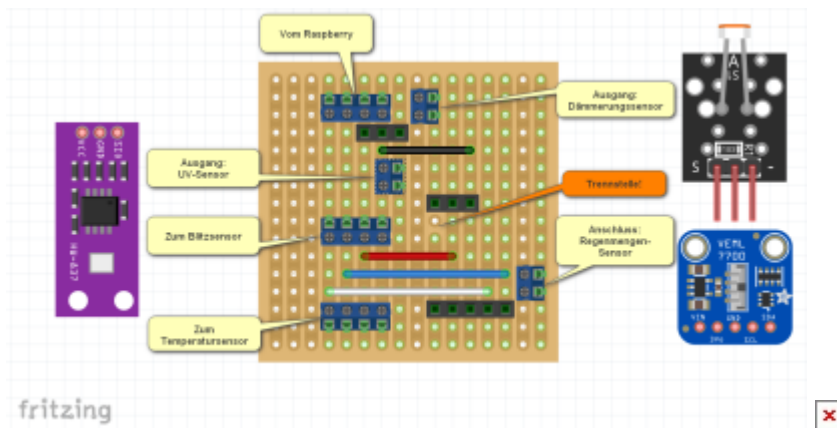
Vom Raspberry

Ausgang: Dämmerungssensor

Ausgang: UV-Sensor

Trennstelle!

Zum Blitzsensor

Anschluss: Regenmengen-Sensor

Zum Temperatursensor

VCC GND SIG

ML-A37

S

VEML 7700

VIN GND SDA SCL

fritzing